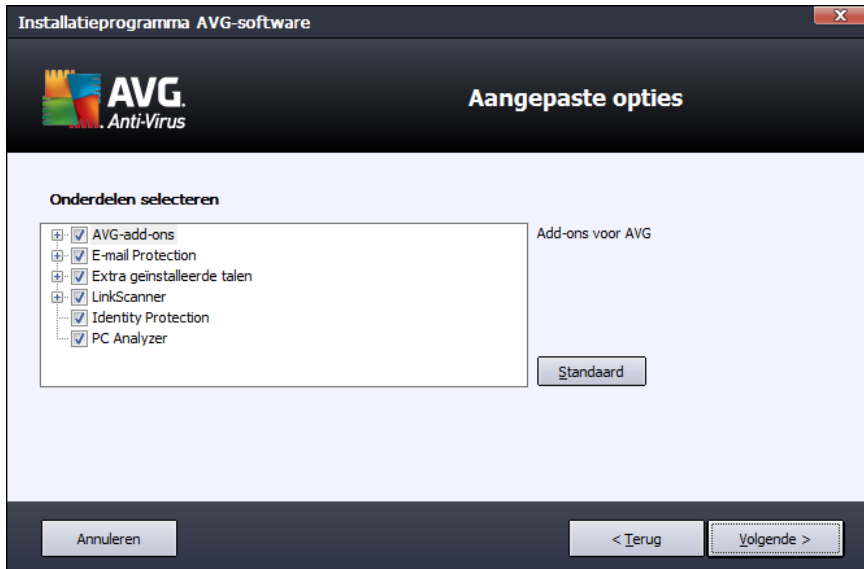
Installatieprogramma AVG-software

AVG. Anti-Virus

Aangepaste opties

Onderdelen selecteren

AVG-add-ons
E-mail Protection
Extra geïnstalleerde talen
LinkScanner
Identity Protection
PC Analyzer

Add-ons voor AVG

Standaard

Annuleren

< Terug

Volgende >